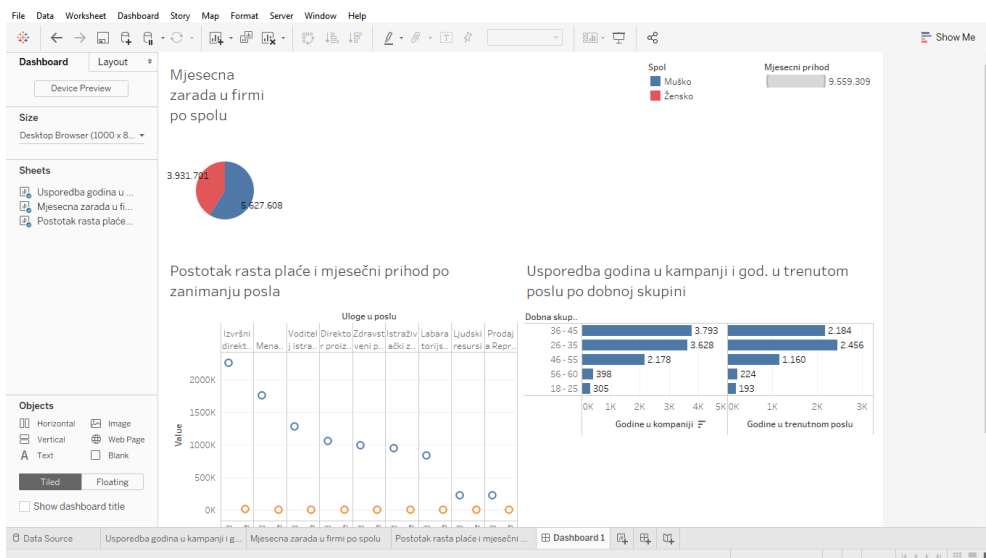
File Data Worksheet Dashboard Story Map Format Server Window Help

Show Me

Dashboard Layout

Device Preview

Size

Desktop Browser (1000 x 8...

Sheets

Usporedba godina u ...

Mjesecna zarada u fi...

Postotak rasta plaće...

Objects

Horizontal Image

Vertical Web Page

Text Blank

Tiled Floating

Show dashboard title

Mjesecna zarada u firmi po spolu

3.931.701

5.627.608

Spol

Muško

Žensko

Mjesecni prihod

9.559.309

Postotak rasta plaće i mjesečni prihod po zanimanju posla

Uloge u poslu

| Izvršni direkt... | Mena... | Voditel j istra... | Direkto r proiz... | Zdravst veni p... | Istraživ ački z... | Labara torijs... | Ljudski resursi | Prodaj a Repr... |

Value

2000K

1500K

1000K

500K

0K

Usporedba godina u kampanji i god. u trenutom poslu po dobnoj skupini

Dobna skup..

| Dobna skup.. | Godine u kampanji | Godine u trenutnom poslu |
|---|---|---|
| 36 - 45 | 3.793 | 2.184 |
| 26 - 35 | 3.628 | 2.456 |
| 46 - 55 | 2.178 | 1.160 |
| 56 - 60 | 398 | 224 |
| 18 - 25 | 305 | 193 |

0K 1K 2K 3K 4K 5K

0K 1K 2K 3K

Godine u kampanji

Godine u trenutnom poslu

Data Source Usporedba godina u kampanji i g... Mjesecna zarada u firmi po spolu Postotak rasta plaće i mjesečni ... Dashboard 1